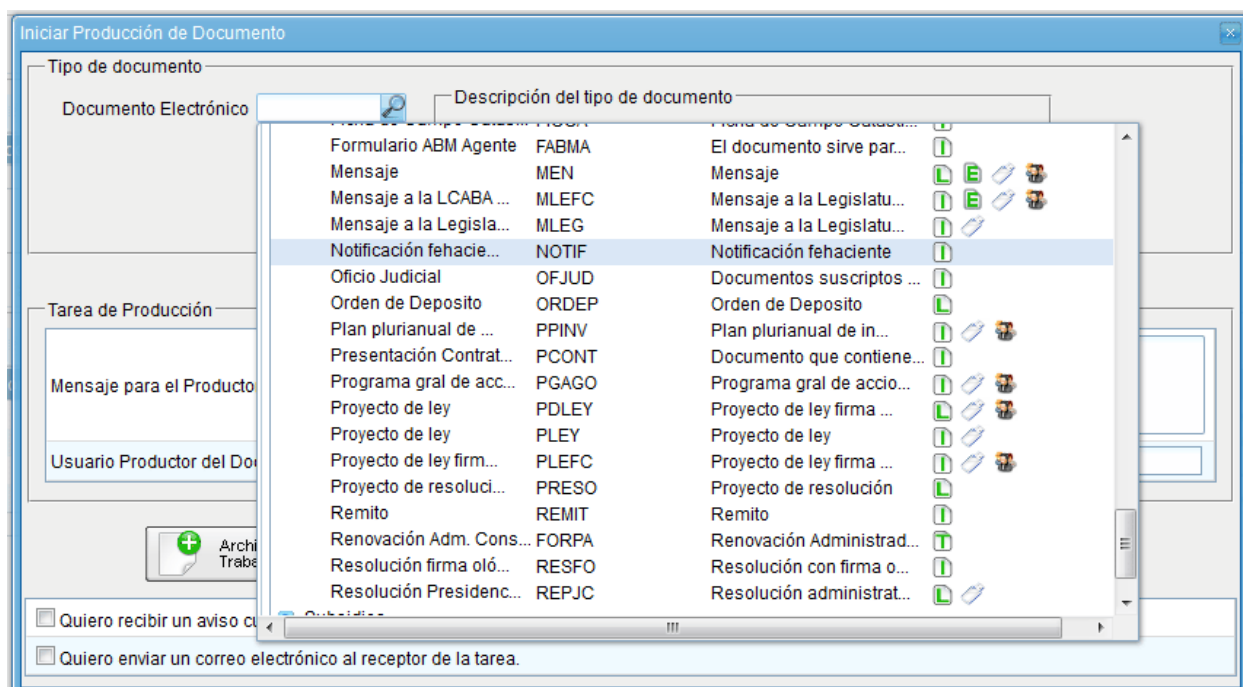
Iniciar Producción de Documento

Tipo de documento

Documento Electrónico

Descripción del tipo de documento

| | | |
|---|---|---|
| Formulario ABM Agente | FABMA | El documento sirve par... |
| Mensaje | MEN | Mensaje |
| Mensaje a la LCABA ... | MLEFC | Mensaje a la Legislatu... |
| Mensaje a la Legisla... | MLEG | Mensaje a la Legislatu... |
| Notificación fehacie... | NOTIF | Notificación fehaciente |
| Oficio Judicial | OFJUD | Documentos suscriptos ... |
| Orden de Deposito | ORDEP | Orden de Deposito |
| Plan plurianual de ... | PPINV | Plan plurianual de in... |
| Presentación Contrat... | PCONT | Documento que contiene... |
| Programa gral de acc... | PGAGO | Programa gral de accio... |
| Proyecto de ley | PDLEY | Proyecto de ley firma ... |
| Proyecto de ley | PLEY | Proyecto de ley |
| Proyecto de ley firm... | PLEFC | Proyecto de ley firma ... |
| Proyecto de resoluci... | PRESO | Proyecto de resolución |
| Remito | REMIT | Remito |
| Renovación Adm. Cons... | FORPA | Renovación Administrad... |
| Resolución firma oló... | RESFO | Resolución con firma o... |
| Resolución Presidenc... | REPJC | Resolución administrat... |

Tarea de Producción

Mensaje para el Producto

Usuario Productor del Do

Archi
Traba

Quiero recibir un aviso cu

Quiero enviar un correo electrónico al receptor de la tarea.